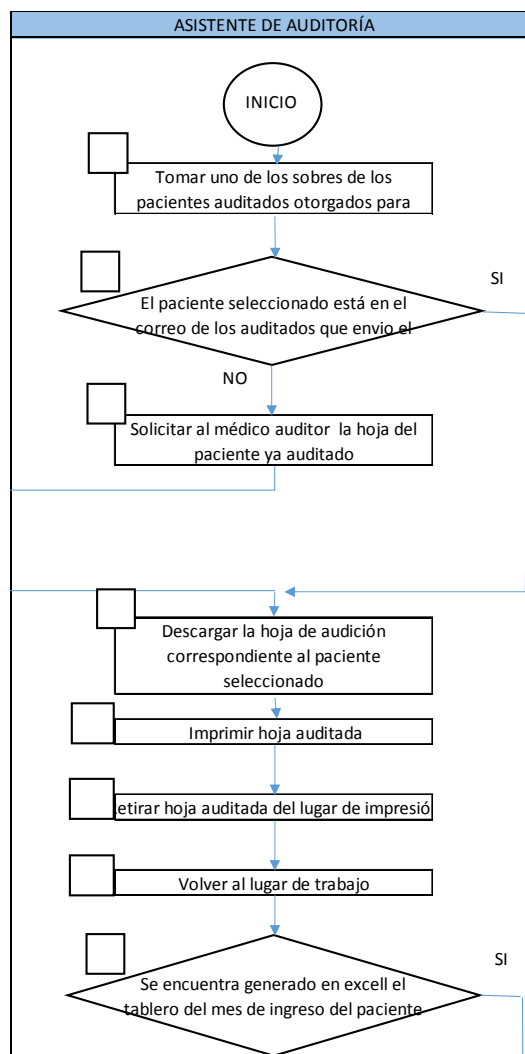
ASISTENTE DE AUDITORÍA

INICIO

Tomar uno de los sobres de los pacientes auditados otorgados para

SI

El paciente seleccionado está en el correo de los auditados que envio el

NO

Solicitar al médico auditor la hoja del paciente ya auditado

Descargar la hoja de audición correspondiente al paciente seleccionado

Imprimir hoja auditada

etirar hoja auditada del lugar de impresió

Volver al lugar de trabajo

SI

Se encuentra generado en excell el tablero del mes de ingreso del paciente